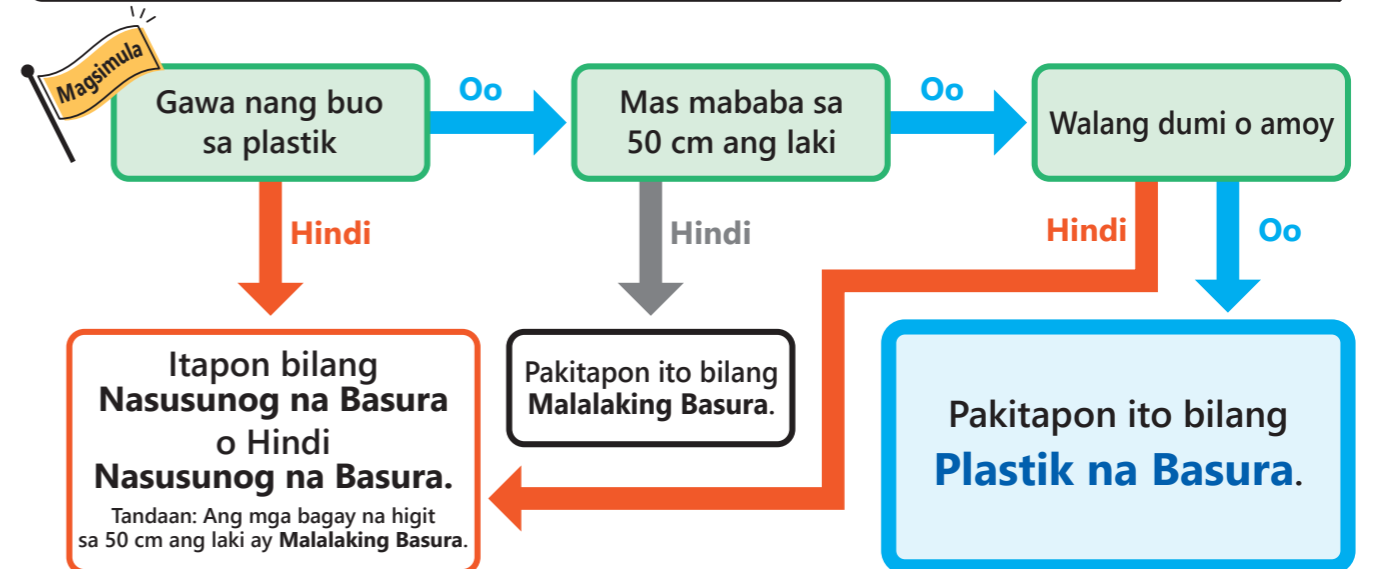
Magsimula

Gawa nang buo sa plastik

Oo

Mas mababa sa 50 cm ang laki

Oo

Walang dumi o amoy

Hindi

Hindi

Hindi

Oo

Itapon bilang
**Nasusunog na Basura**
o Hindi
**Nasusunog na Basura.**

Tandaan: Ang mga bagay na higit sa 50 cm ang laki ay **Malalaking Basura**.

Pakitapon ito bilang **Malalaking Basura**.

Pakitapon ito bilang **Plastik na Basura**.